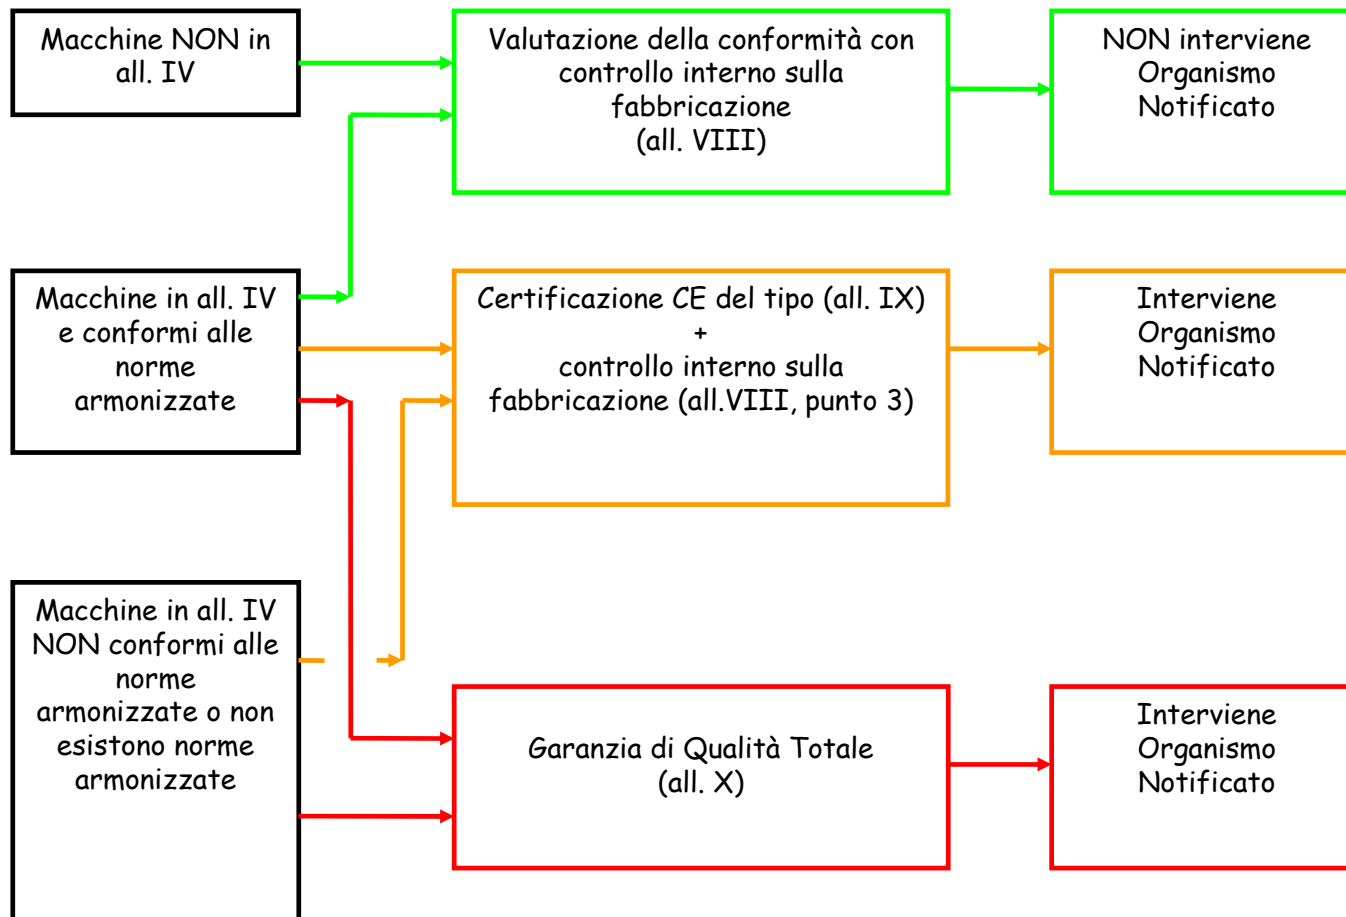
Macchine NON in all. IV

Valutazione della conformità con controllo interno sulla fabbricazione (all. VIII)

NON interviene Organismo Notificato

Macchine in all. IV e conformi alle norme armonizzate

Certificazione CE del tipo (all. IX) + controllo interno sulla fabbricazione (all.VIII, punto 3)

Interviene Organismo Notificato

Macchine in all. IV NON conformi alle norme armonizzate o non esistono norme armonizzate

Garanzia di Qualità Totale (all. X)

Interviene Organismo Notificato